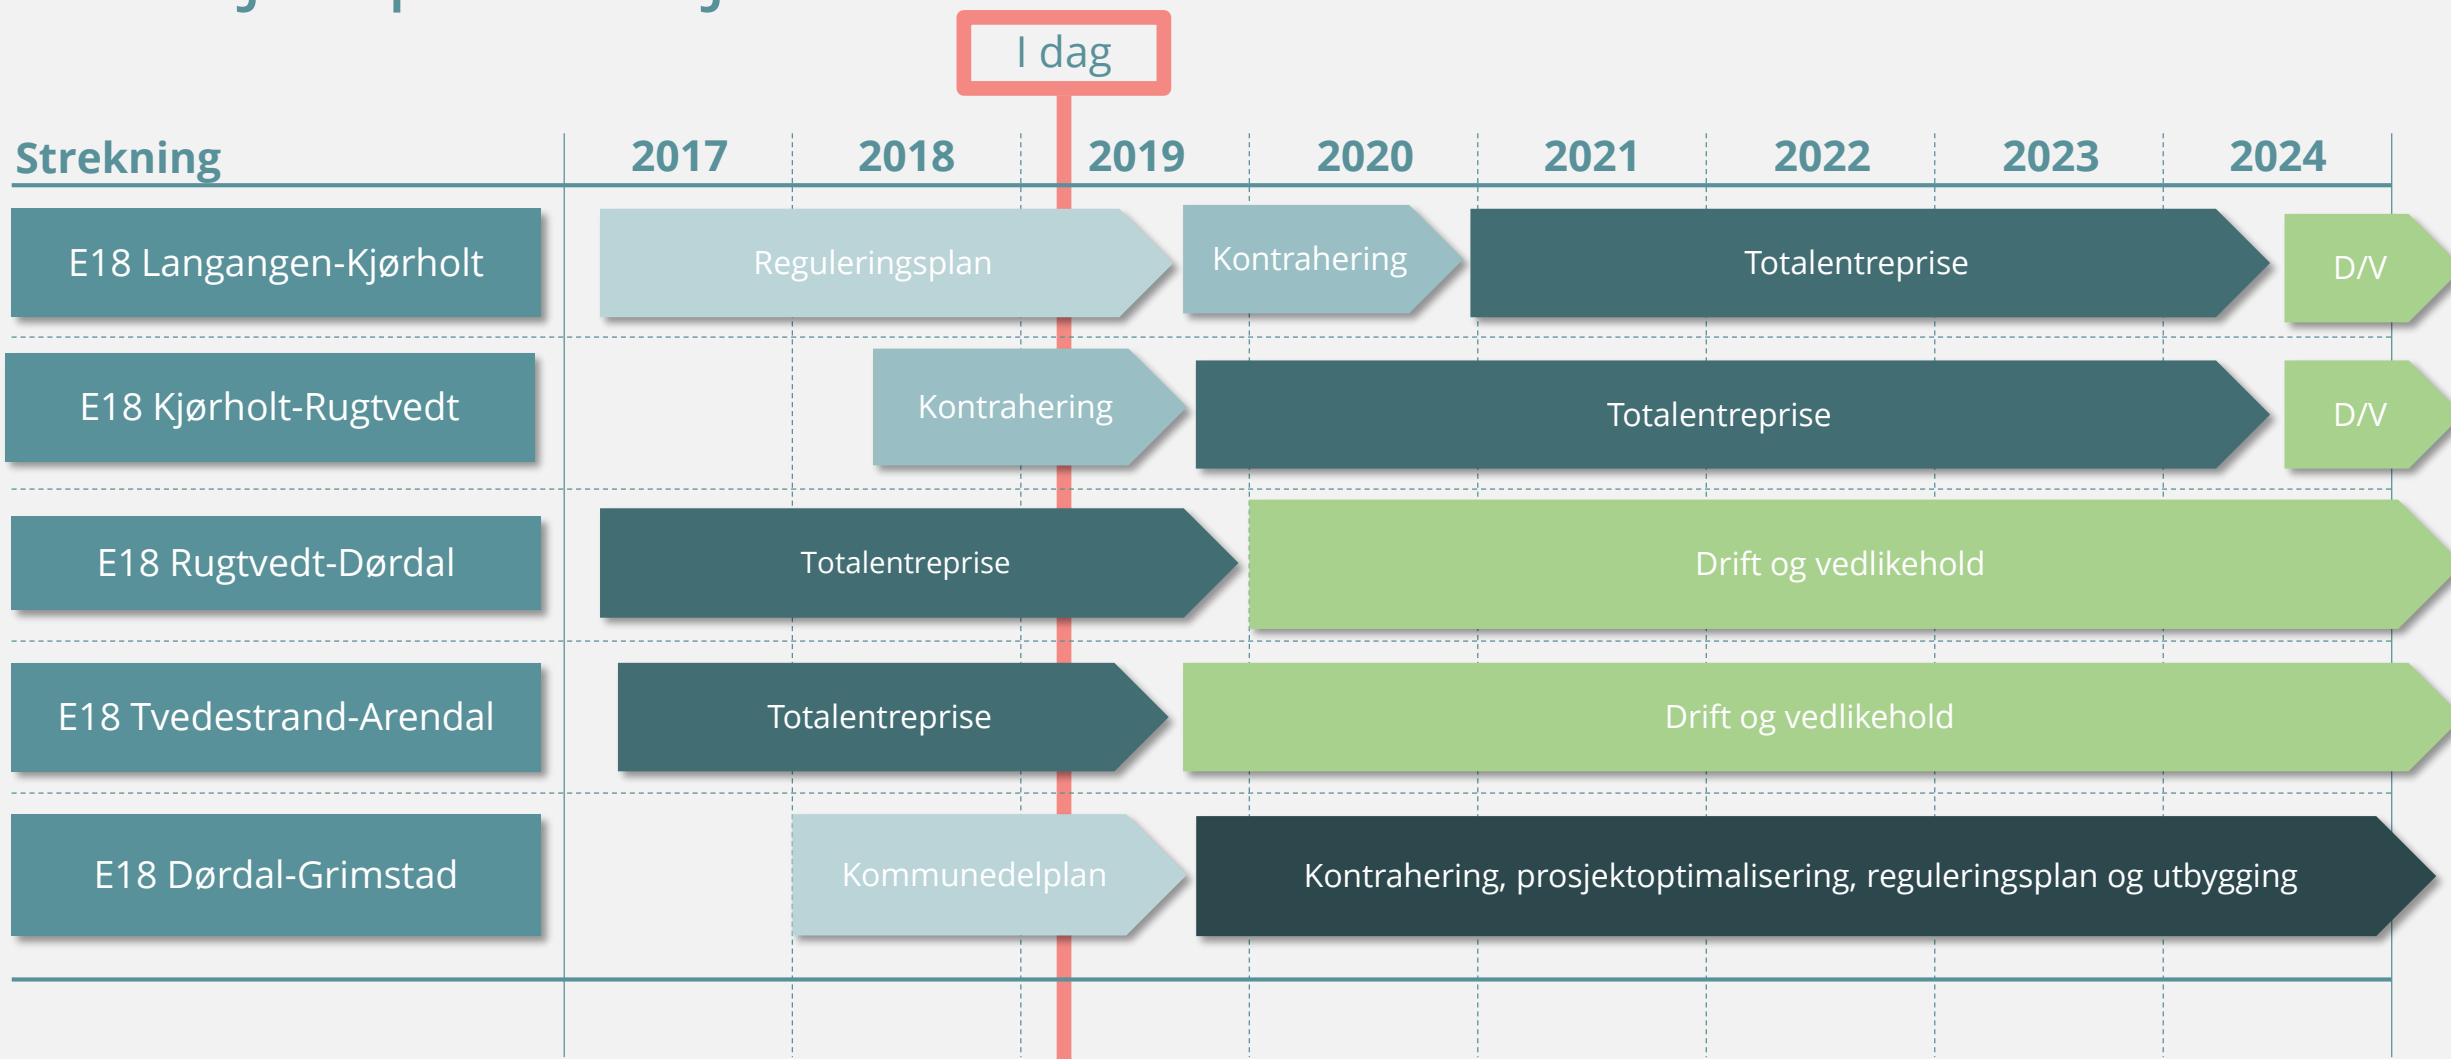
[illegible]

I dag

| Strekning | 2017 | 2018 | 2019 | 2020 | 2021 | 2022 | 2023 | 2024 |
|---|---|---|---|---|---|---|---|---|
| E18 Langangen-Kjørholt | Reguleringsplan | | | Kontrahering | Totalentreprise | | | D/V |
| E18 Kjørholt-Rugtvedt | | Kontrahering | | Totalentreprise | | | | D/V |
| E18 Rugtvedt-Dørdal | Totalentreprise | | | Drift og vedlikehold | | | | |
| E18 Tvedestrand-Arendal | Totalentreprise | | | Drift og vedlikehold | | | | |
| E18 Dørdal-Grimstad | | Kommunedelplan | | Kontrahering, prosjektoptimalisering, reguleringsplan og utbygging | | | | |